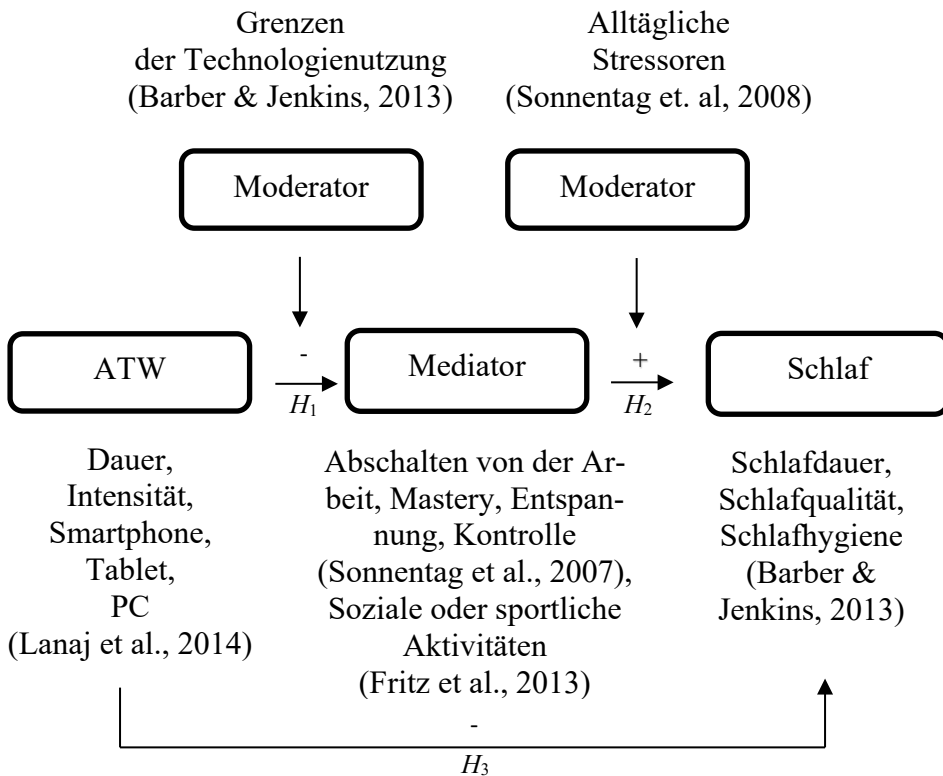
Grenzen der Technologienutzung (Barber & Jenkins, 2013)

Alltägliche Stressoren (Sonnentag et. al, 2008)

Moderator

Moderator

ATW

-

$H_1$

Mediator

+

$H_2$

Schlaf

Dauer, Intensität, Smartphone, Tablet, PC (Lanaj et al., 2014)

Abschalten von der Arbeit, Mastery, Entspannung, Kontrolle (Sonnentag et al., 2007), Soziale oder sportliche Aktivitäten (Fritz et al., 2013)

Schlafdauer, Schlafqualität, Schlafhygiene (Barber & Jenkins, 2013)

-

$H_3$